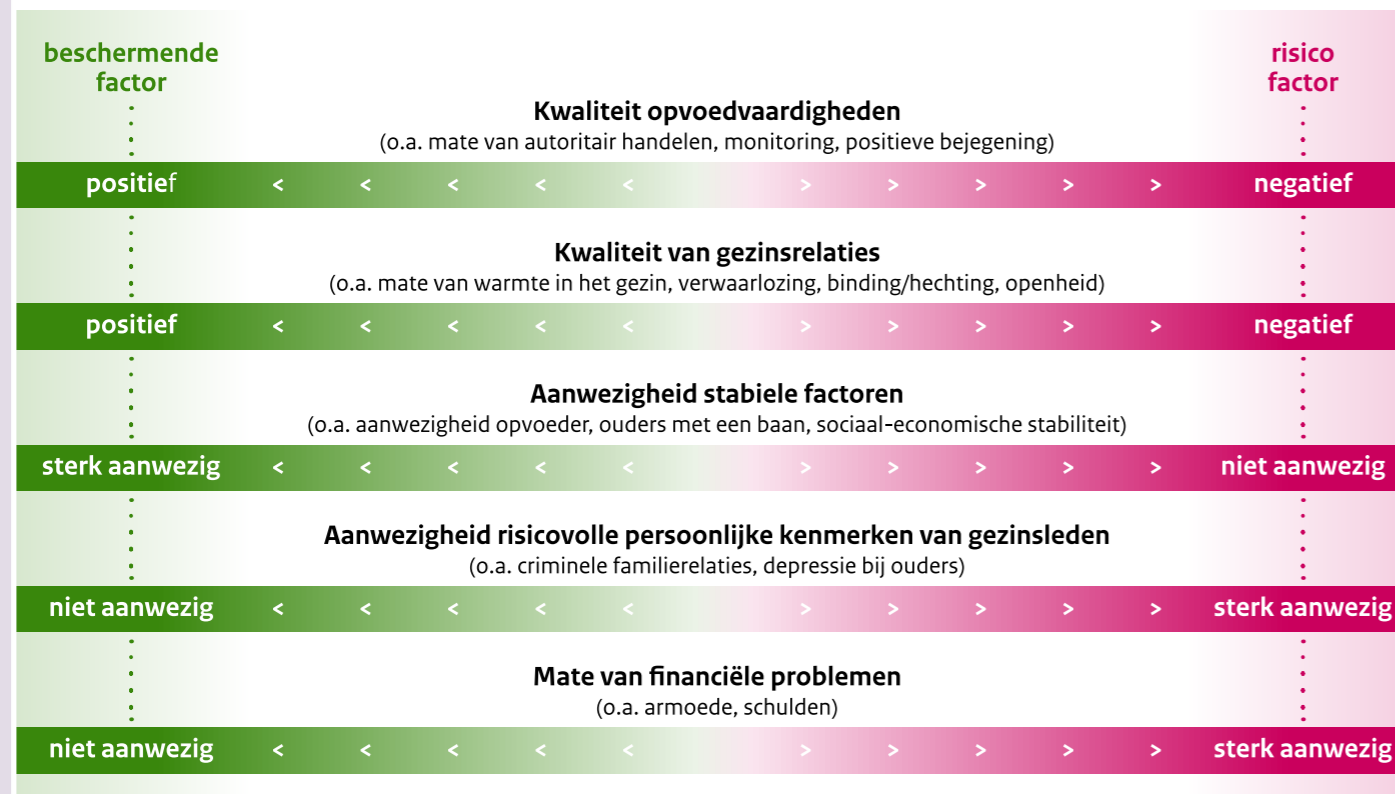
beschermende factor

risico factor

Kwaliteit opvoedvaardigheden
(o.a. mate van autoritair handelen, monitoring, positieve bejegening)

positief < < < < < > > > > > negatief

Kwaliteit van gezinsrelaties
(o.a. mate van warmte in het gezin, verwaarlozing, binding/hechting, openheid)

positief < < < < < > > > > > negatief

Aanwezigheid stabiele factoren
(o.a. aanwezigheid opvoeder, ouders met een baan, sociaal-economische stabiliteit)

sterk aanwezig < < < < < > > > > > niet aanwezig

Aanwezigheid risicovolle persoonlijke kenmerken van gezinsleden
(o.a. criminele familierelaties, depressie bij ouders)

niet aanwezig < < < < < > > > > > sterk aanwezig

Mate van financiële problemen
(o.a. armoede, schulden)

niet aanwezig < < < < < > > > > > sterk aanwezig